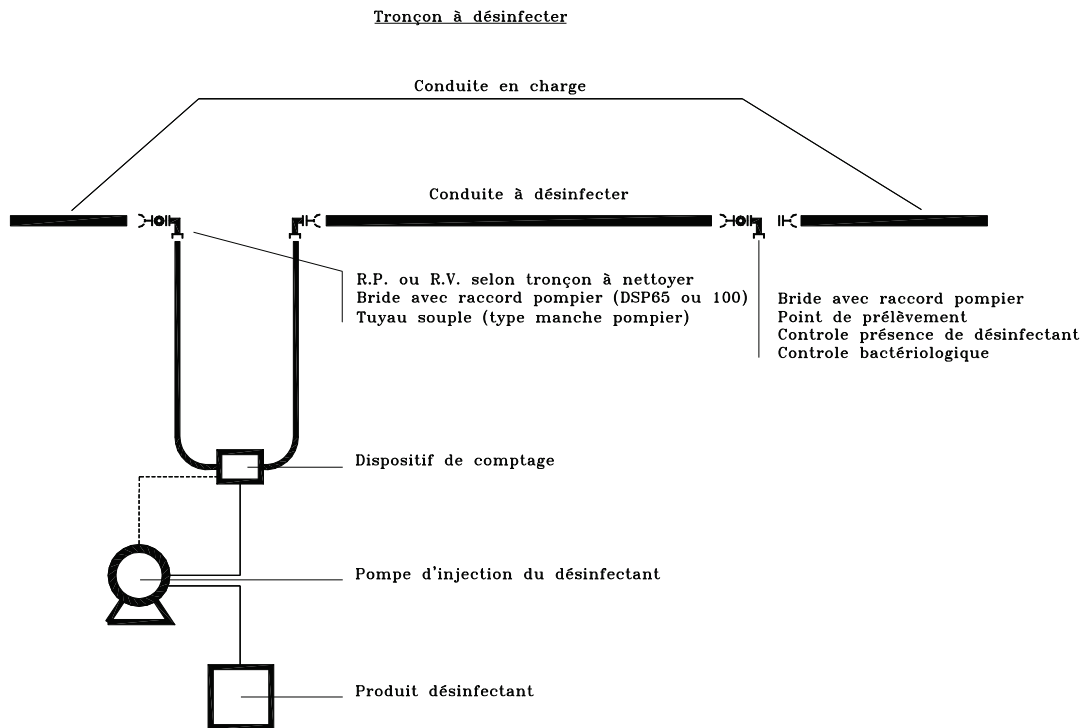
Tronçon à désinfecter

Conduite en charge

Conduite à désinfecter

R.P. ou R.V. selon tronçon à nettoyer
Bride avec raccord pompier (DSP65 ou 100)
Tuyau souple (type manche pompier)

Bride avec raccord pompier
Point de prélèvement
Controle présence de désinfectant
Controle bactériologique

Dispositif de comptage

Pompe d'injection du désinfectant

Produit désinfectant